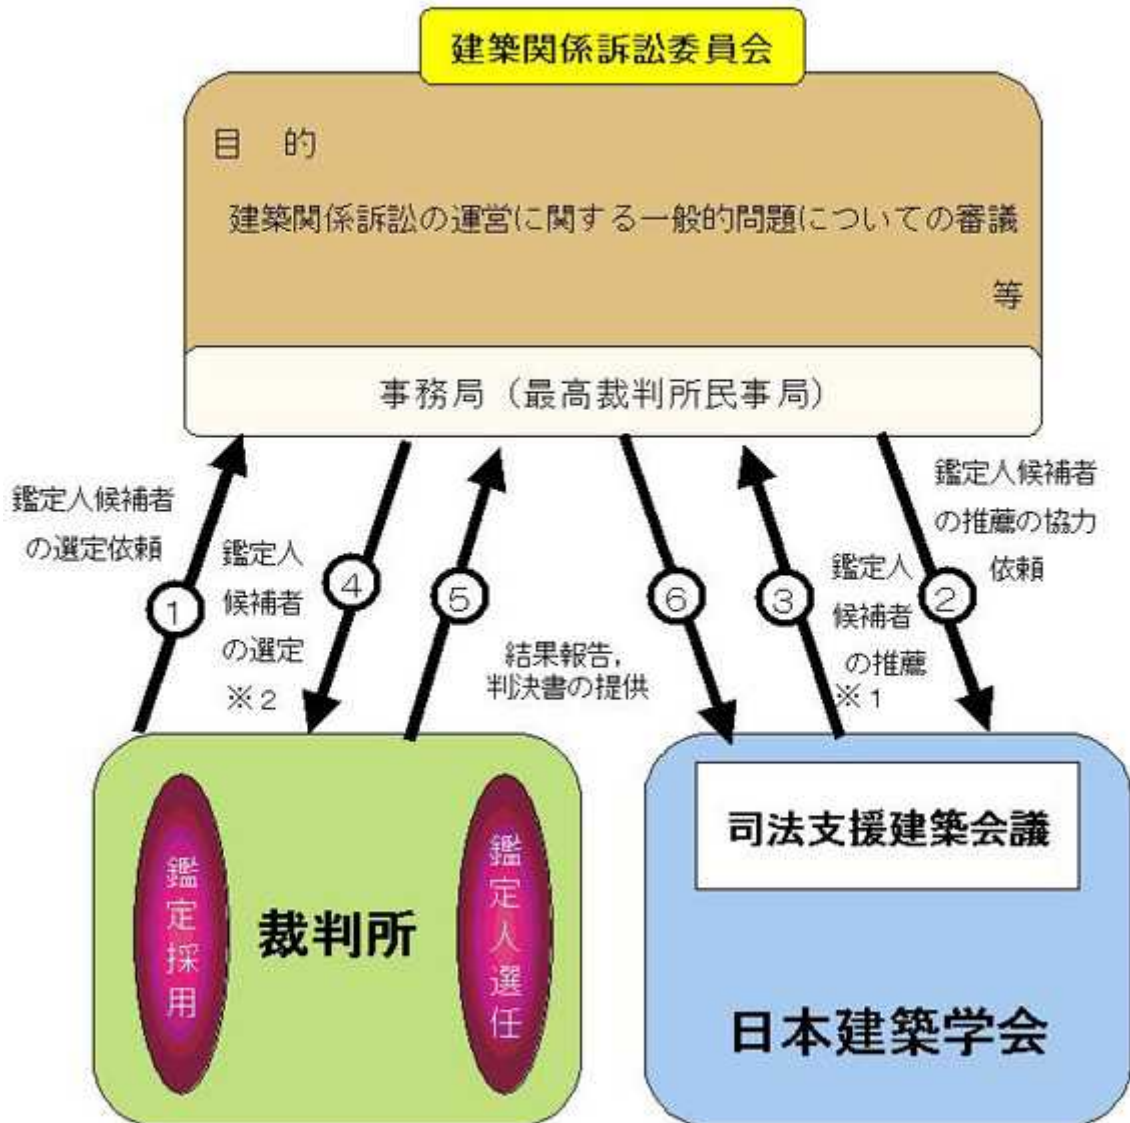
建築関係訴訟委員会

目　的

建築関係訴訟の運営に関する一般的問題についての審議等

事務局（最高裁判所民事局）

鑑定人候補者の選定依頼

①

鑑定人候補者の選定
※２

④

⑤

結果報告，判決書の提供

⑥

③

鑑定人候補者の推薦
※１

②

鑑定人候補者の推薦の協力依頼

鑑定採用

裁判所

鑑定人選任

司法支援建築会議

日本建築学会